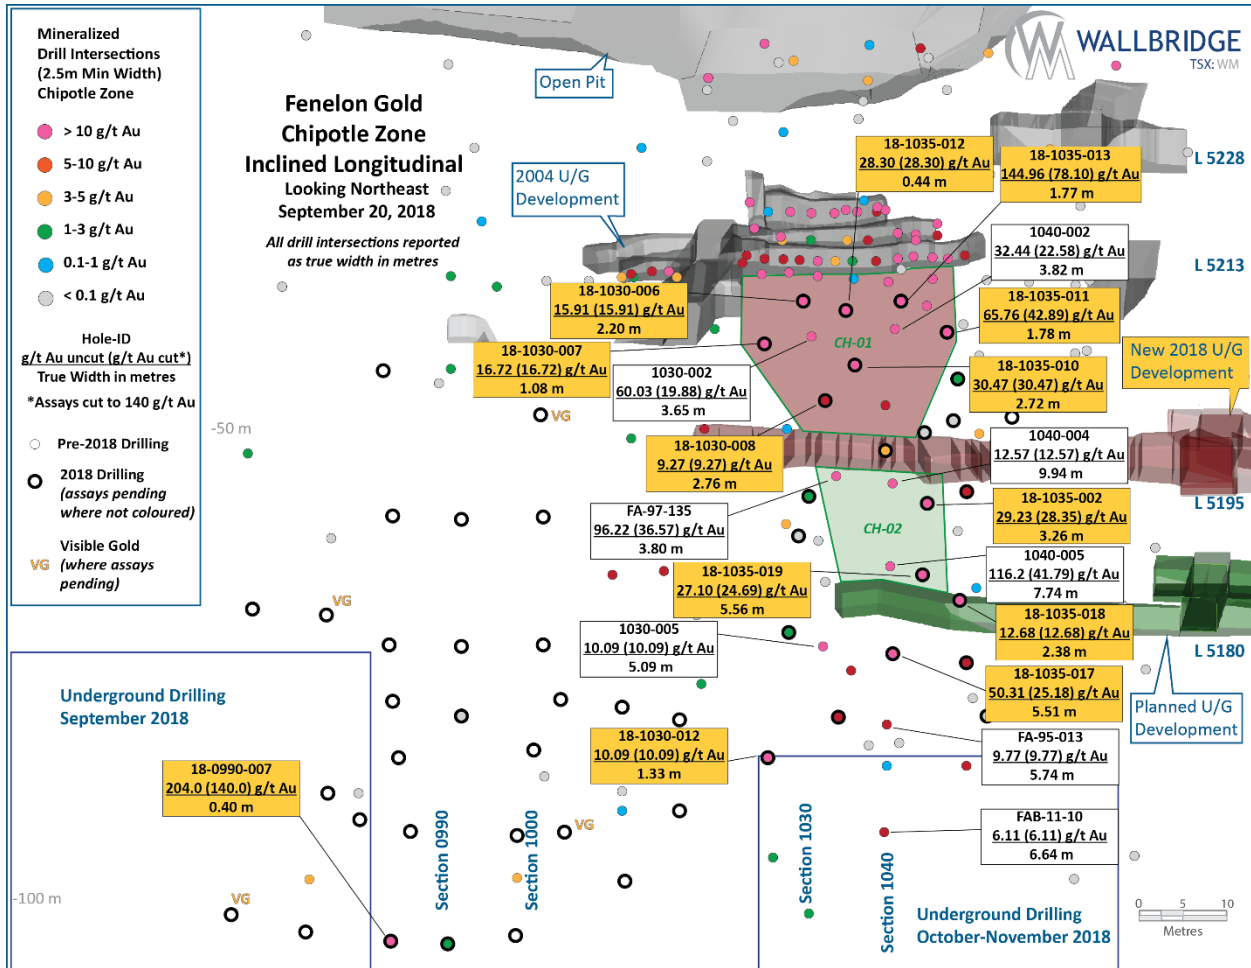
Mineralized Drill Intersections (2.5m Min Width) Chipotle Zone

> 10 g/t Au
5-10 g/t Au
3-5 g/t Au
1-3 g/t Au
0.1-1 g/t Au
< 0.1 g/t Au

Hole-ID
g/t Au uncut (g/t Au cut*)
True Width in metres
*Assays cut to 140 g/t Au

Pre-2018 Drilling
2018 Drilling (assays pending where not coloured)
Visible Gold
VG (where assays pending)

Fenelon Gold
Chipotle Zone
Inclined Longitudinal
Looking Northeast
September 20, 2018

All drill intersections reported as true width in metres

Open Pit

WALLBRIDGE
TSX: WM

2004 U/G Development

18-1035-012
28.30 (28.30) g/t Au
0.44 m

18-1035-013
144.96 (78.10) g/t Au
1.77 m

L 5228

1040-002
32.44 (22.58) g/t Au
3.82 m

L 5213

18-1030-006
15.91 (15.91) g/t Au
2.20 m

18-1035-011
65.76 (42.89) g/t Au
1.78 m

CH-01

New 2018 U/G Development

18-1030-007
16.72 (16.72) g/t Au
1.08 m

1030-002
60.03 (19.88) g/t Au
3.65 m

18-1035-010
30.47 (30.47) g/t Au
2.72 m

VG

-50 m

18-1030-008
9.27 (9.27) g/t Au
2.76 m

1040-004
12.57 (12.57) g/t Au
9.94 m

FA-97-135
96.22 (36.57) g/t Au
3.80 m

18-1035-002
29.23 (28.35) g/t Au
3.26 m

L 5195

CH-02

18-1035-019
27.10 (24.69) g/t Au
5.56 m

1040-005
116.2 (41.79) g/t Au
7.74 m

VG

18-1035-018
12.68 (12.68) g/t Au
2.38 m

1030-005
10.09 (10.09) g/t Au
5.09 m

L 5180

Underground Drilling September 2018

18-1035-017
50.31 (25.18) g/t Au
5.51 m

Planned U/G Development

18-1030-012
10.09 (10.09) g/t Au
1.33 m

FA-95-013
9.77 (9.77) g/t Au
5.74 m

18-0990-007
204.0 (140.0) g/t Au
0.40 m

VG

FAB-11-10
6.11 (6.11) g/t Au
6.64 m

Section 0990
Section 1000
Section 1030
Section 1040

-100 m

VG

Underground Drilling October-November 2018

0 5 10
Metres